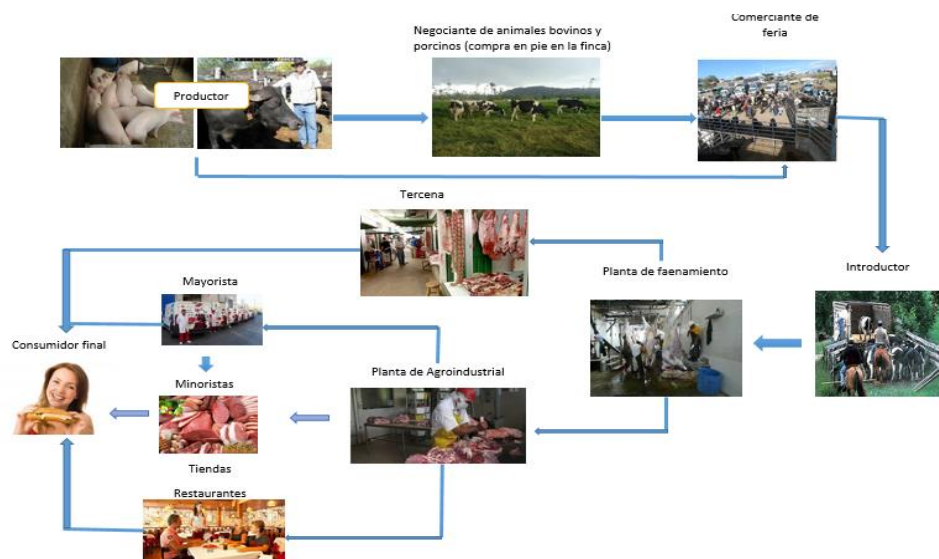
Productor

Negociante de animales bovinos y porcinos (compra en pie en la finca)

Comerciante de feria

Tercena

Introductor

Planta de faenamiento

Mayorista

Consumidor final

Minoristas

Planta de Agroindustrial

Tiendas

Restaurantes